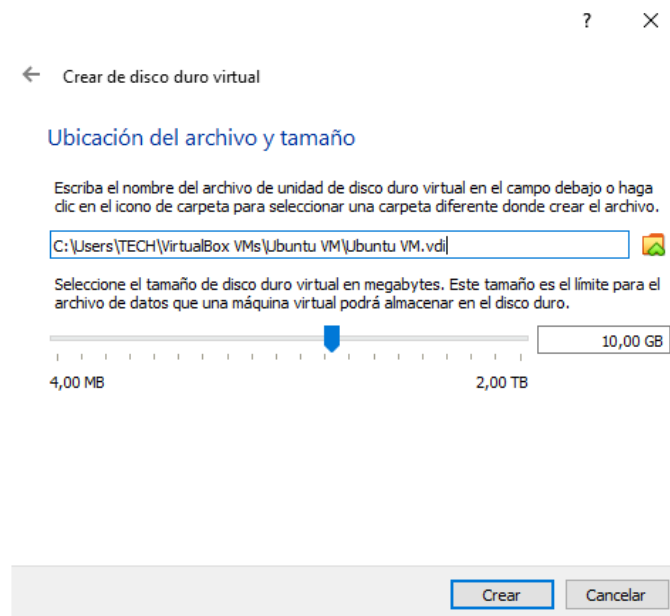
? ×

← Crear de disco duro virtual

Ubicación del archivo y tamaño

Escriba el nombre del archivo de unidad de disco duro virtual en el campo debajo o haga clic en el icono de carpeta para seleccionar una carpeta diferente donde crear el archivo.

C:\Users\TECH\VirtualBox VMs\Ubuntu VM\Ubuntu VM.vdi

Seleccione el tamaño de disco duro virtual en megabytes. Este tamaño es el límite para el archivo de datos que una máquina virtual podrá almacenar en el disco duro.

10,00 GB

4,00 MB

2,00 TB

Crear

Cancelar